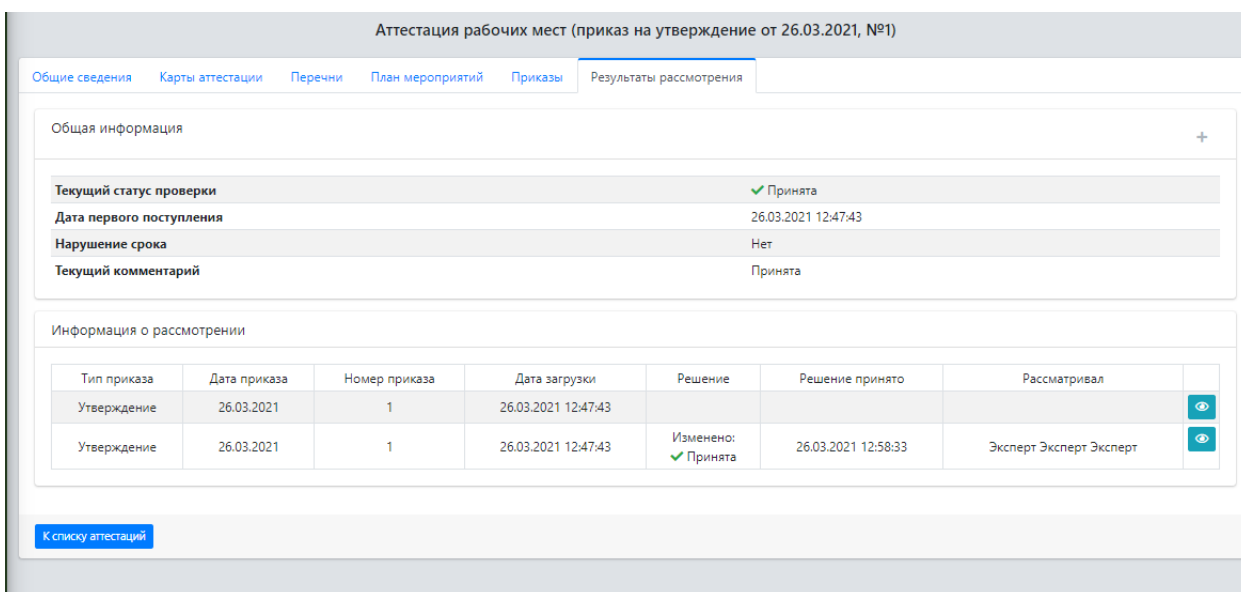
Аттестация рабочих мест (приказ на утверждение от 26.03.2021, №1)

Общие сведения | Карты аттестации | Перечни | План мероприятий | Приказы | Результаты рассмотрения

Общая информация

+

| Текущий статус проверки | ✔ Принята |
|---|---|
| Дата первого поступления | 26.03.2021 12:47:43 |
| Нарушение срока | Нет |
| Текущий комментарий | Принята |

Информация о рассмотрении

| Тип приказа | Дата приказа | Номер приказа | Дата загрузки | Решение | Решение принято | Рассматривал | |
|---|---|---|---|---|---|---|---|
| Утверждение | 26.03.2021 | 1 | 26.03.2021 12:47:43 | | | | |
| Утверждение | 26.03.2021 | 1 | 26.03.2021 12:47:43 | Изменено: ✔ Принята | 26.03.2021 12:58:33 | Эксперт Эксперт Эксперт | |

К списку аттестаций